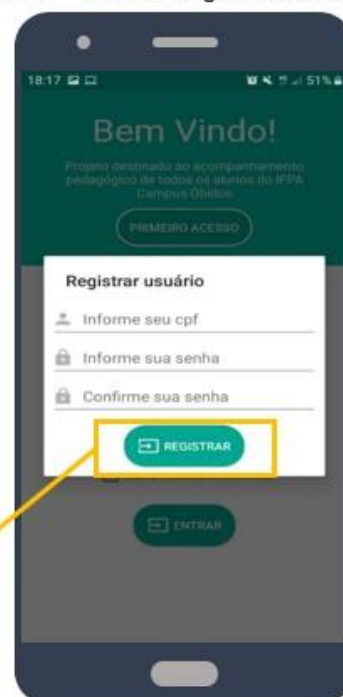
18:17 51%

Bem Vindo!

Projeto destinado ao acompanhamento pedagógico de todos os alunos do IFPA Campus Óbidos

PRIMEIRO ACESSO

Registrar usuário

Informe seu cpf

Informe sua senha

Confirme sua senha

REGISTRAR

ENTRAR